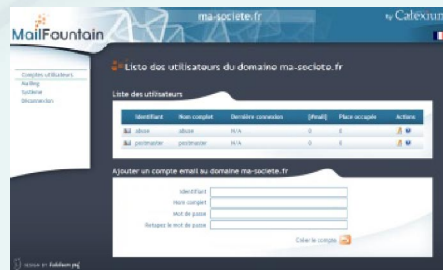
MailFountain

ma-societe.fr

by Calexium

Comptes utilisateurs
Mailing
Système
Déconnexion

Liste des utilisateurs du domaine ma-societe.fr

Liste des utilisateurs

| Identifiant | Nom complet | Dernière connexion | [Email] | Place occupée | Actions |
|---|---|---|---|---|---|
| abuse | abuse | N/A | 0 | 0 | |
| postmaster | postmaster | N/A | 0 | 0 | |

Ajouter un compte email au domaine ma-societe.fr

Identifiant
Nom complet
Mot de passe
Retapez le mot de passe

Créer le compte

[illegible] Fulldom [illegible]